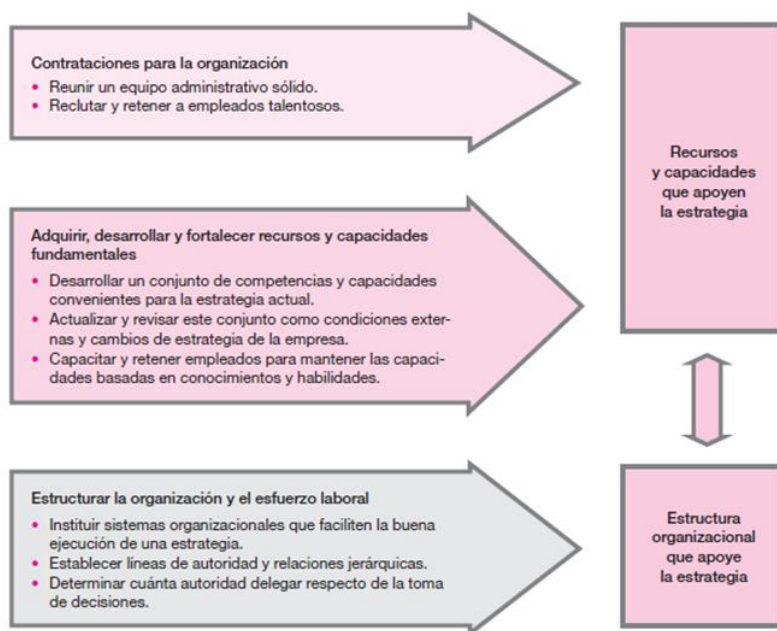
Contrataciones para la organización
• Reunir un equipo administrativo sólido.
• Reclutar y retener a empleados talentosos.

Adquirir, desarrollar y fortalecer recursos y capacidades fundamentales
• Desarrollar un conjunto de competencias y capacidades convenientes para la estrategia actual.
• Actualizar y revisar este conjunto como condiciones externas y cambios de estrategia de la empresa.
• Capacitar y retener empleados para mantener las capacidades basadas en conocimientos y habilidades.

Estructurar la organización y el esfuerzo laboral
• Instituir sistemas organizacionales que faciliten la buena ejecución de una estrategia.
• Establecer líneas de autoridad y relaciones jerárquicas.
• Determinar cuánta autoridad delegar respecto de la toma de decisiones.

Recursos y capacidades que apoyen la estrategia

Estructura organizacional que apoye la estrategia